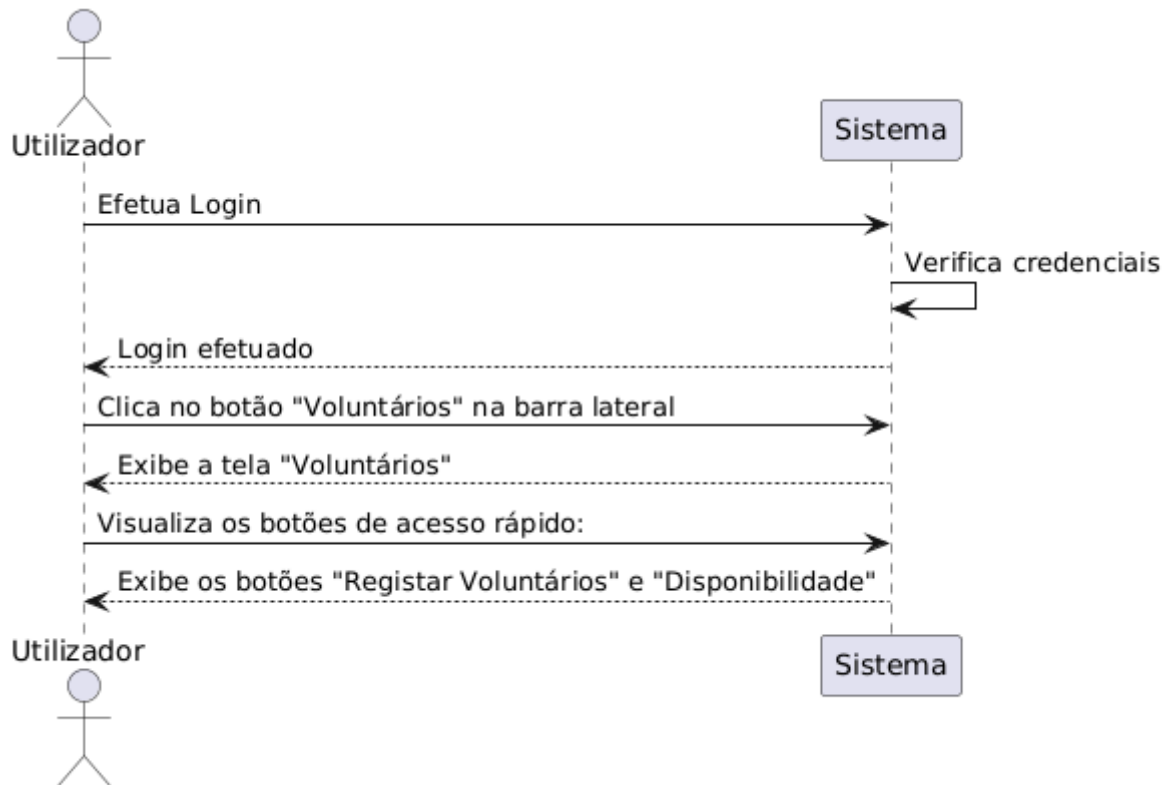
Utilizador

Sistema

Efetua Login

Verifica credenciais

Login efetuado

Clica no botão "Voluntários" na barra lateral

Exibe a tela "Voluntários"

Visualiza os botões de acesso rápido:

Exibe os botões "Registar Voluntários" e "Disponibilidade"

Utilizador

Sistema